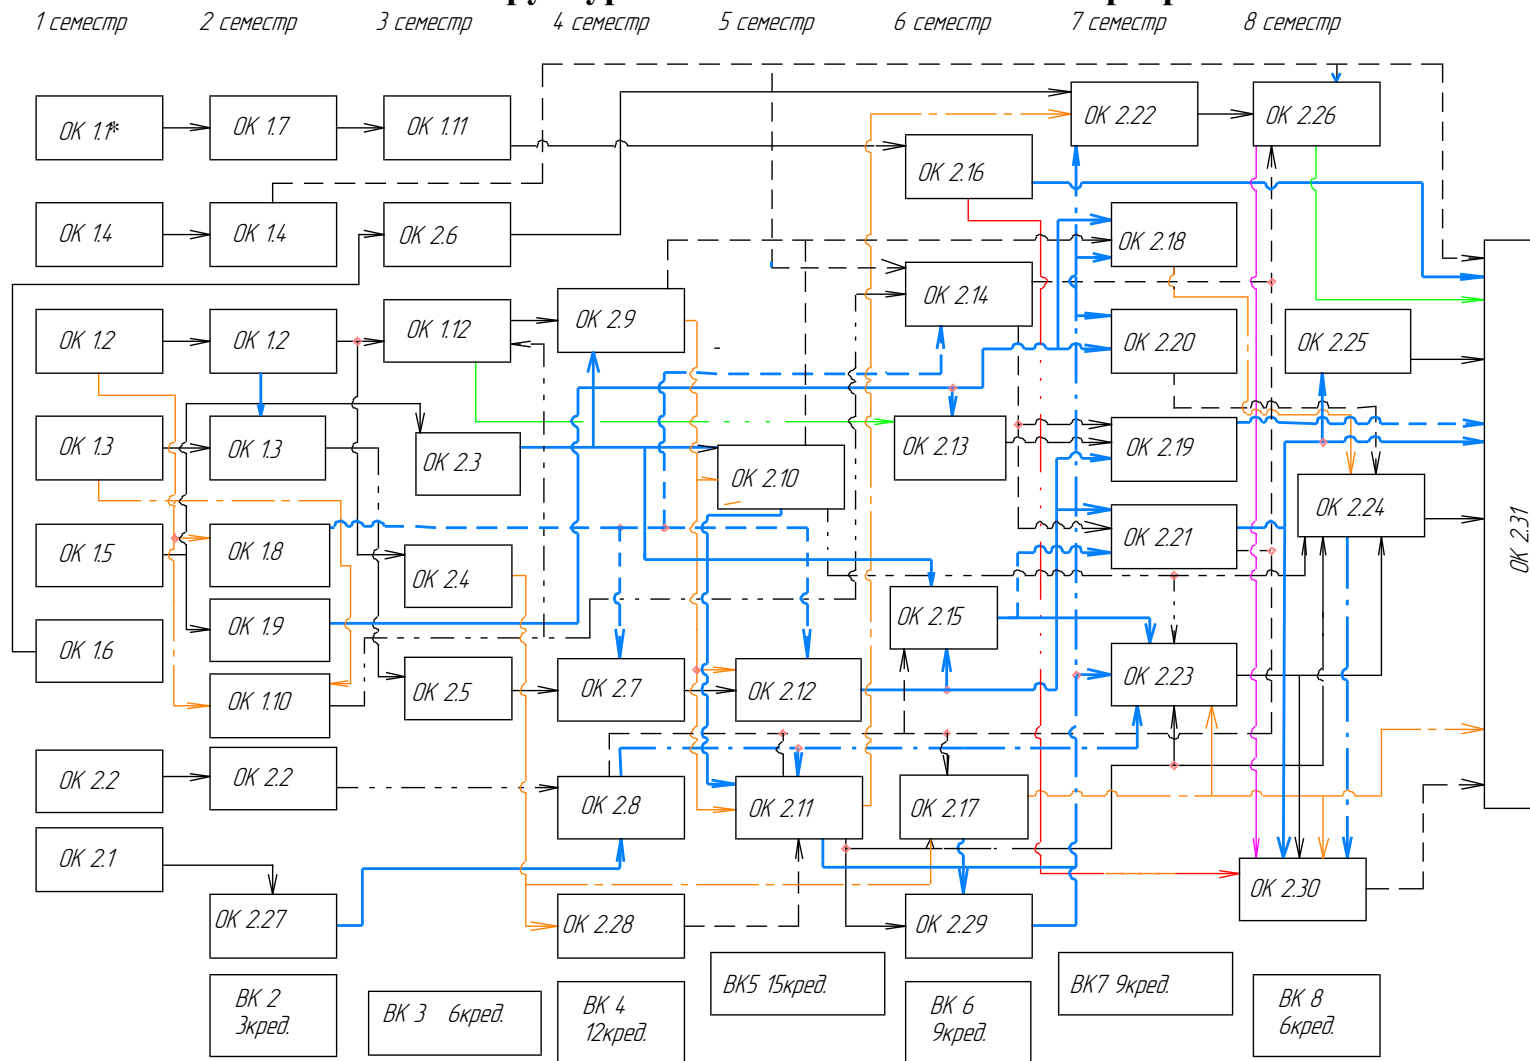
1 семестр 2 семестр 3 семестр 4 семестр 5 семестр 6 семестр 7 семестр 8 семестр

ОК 1.1*
ОК 1.7
ОК 1.11
ОК 2.22
ОК 2.26
ОК 2.16
ОК 1.4
ОК 1.4
ОК 2.6
ОК 2.18
ОК 2.14
ОК 1.2
ОК 1.2
ОК 1.12
ОК 2.9
ОК 2.20
ОК 2.25
ОК 1.3
ОК 1.3
ОК 2.3
ОК 2.13
ОК 2.19
ОК 2.10
ОК 2.24
ОК 1.5
ОК 1.8
ОК 2.4
ОК 2.21
ОК 2.31
ОК 1.9
ОК 2.15
ОК 1.6
ОК 2.7
ОК 2.12
ОК 2.23
ОК 2.5
ОК 1.10
ОК 2.2
ОК 2.2
ОК 2.8
ОК 2.11
ОК 2.17
ОК 2.1
ОК 2.30
ОК 2.27
ОК 2.28
ОК 2.29
ВК5 15кред.
ВК7 9кред.
ВК 2 3кред.
ВК 3 6кред.
ВК 4 12кред.
ВК 6 9кред.
ВК 8 6кред.